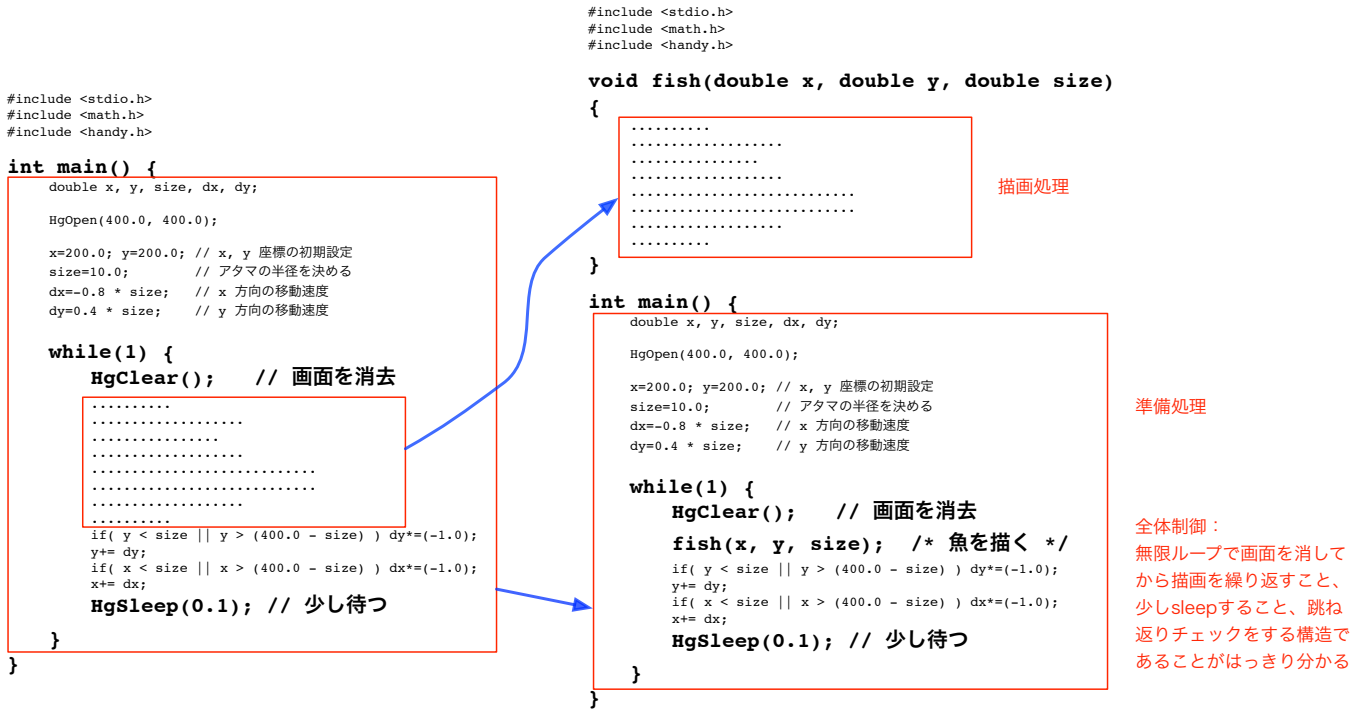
#include <stdio.h>
#include <math.h>
#include <handy.h>

int main() {
double x, y, size, dx, dy;

HgOpen(400.0, 400.0);

x=200.0; y=200.0; // x, y 座標の初期設定
size=10.0; // アタマの半径を決める
dx=-0.8 * size; // x 方向の移動速度
dy=0.4 * size; // y 方向の移動速度

while(1) {
HgClear(); // 画面を消去
..........
..................
...............
..................
............................
............................
..................
..........
if( y < size || y > (400.0 - size) ) dy*=(-1.0);
y+= dy;
if( x < size || x > (400.0 - size) ) dx*=(-1.0);
x+= dx;
HgSleep(0.1); // 少し待つ
}
}

#include <stdio.h>
#include <math.h>
#include <handy.h>

void fish(double x, double y, double size)
{
..........
..................
...............
..................
............................
............................
..................
..........
}

描画処理

int main() {
double x, y, size, dx, dy;

HgOpen(400.0, 400.0);

x=200.0; y=200.0; // x, y 座標の初期設定
size=10.0; // アタマの半径を決める
dx=-0.8 * size; // x 方向の移動速度
dy=0.4 * size; // y 方向の移動速度

準備処理

while(1) {
HgClear(); // 画面を消去
fish(x, y, size); /* 魚を描く */
if( y < size || y > (400.0 - size) ) dy*=(-1.0);
y+= dy;
if( x < size || x > (400.0 - size) ) dx*=(-1.0);
x+= dx;
HgSleep(0.1); // 少し待つ
}
}

全体制御：
無限ループで画面を消してから描画を繰り返すこと、少しsleepすること、跳ね返りチェックをする構造であることがはっきり分かる